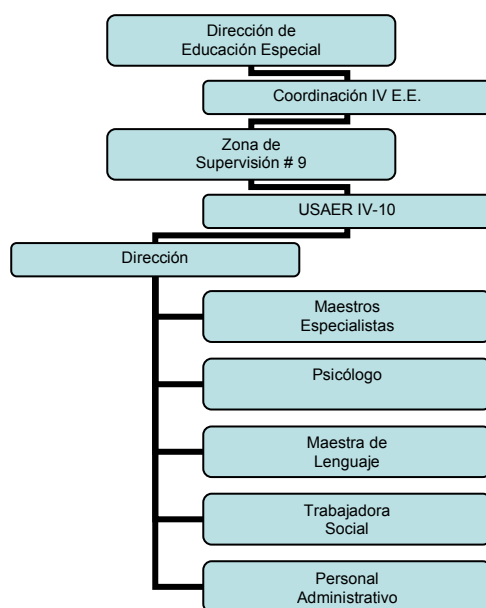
Dirección de Educación Especial

Coordinación IV E.E.

Zona de Supervisión # 9

USAER IV-10

Dirección

Maestros Especialistas

Psicólogo

Maestra de Lenguaje

Trabajadora Social

Personal Administrativo